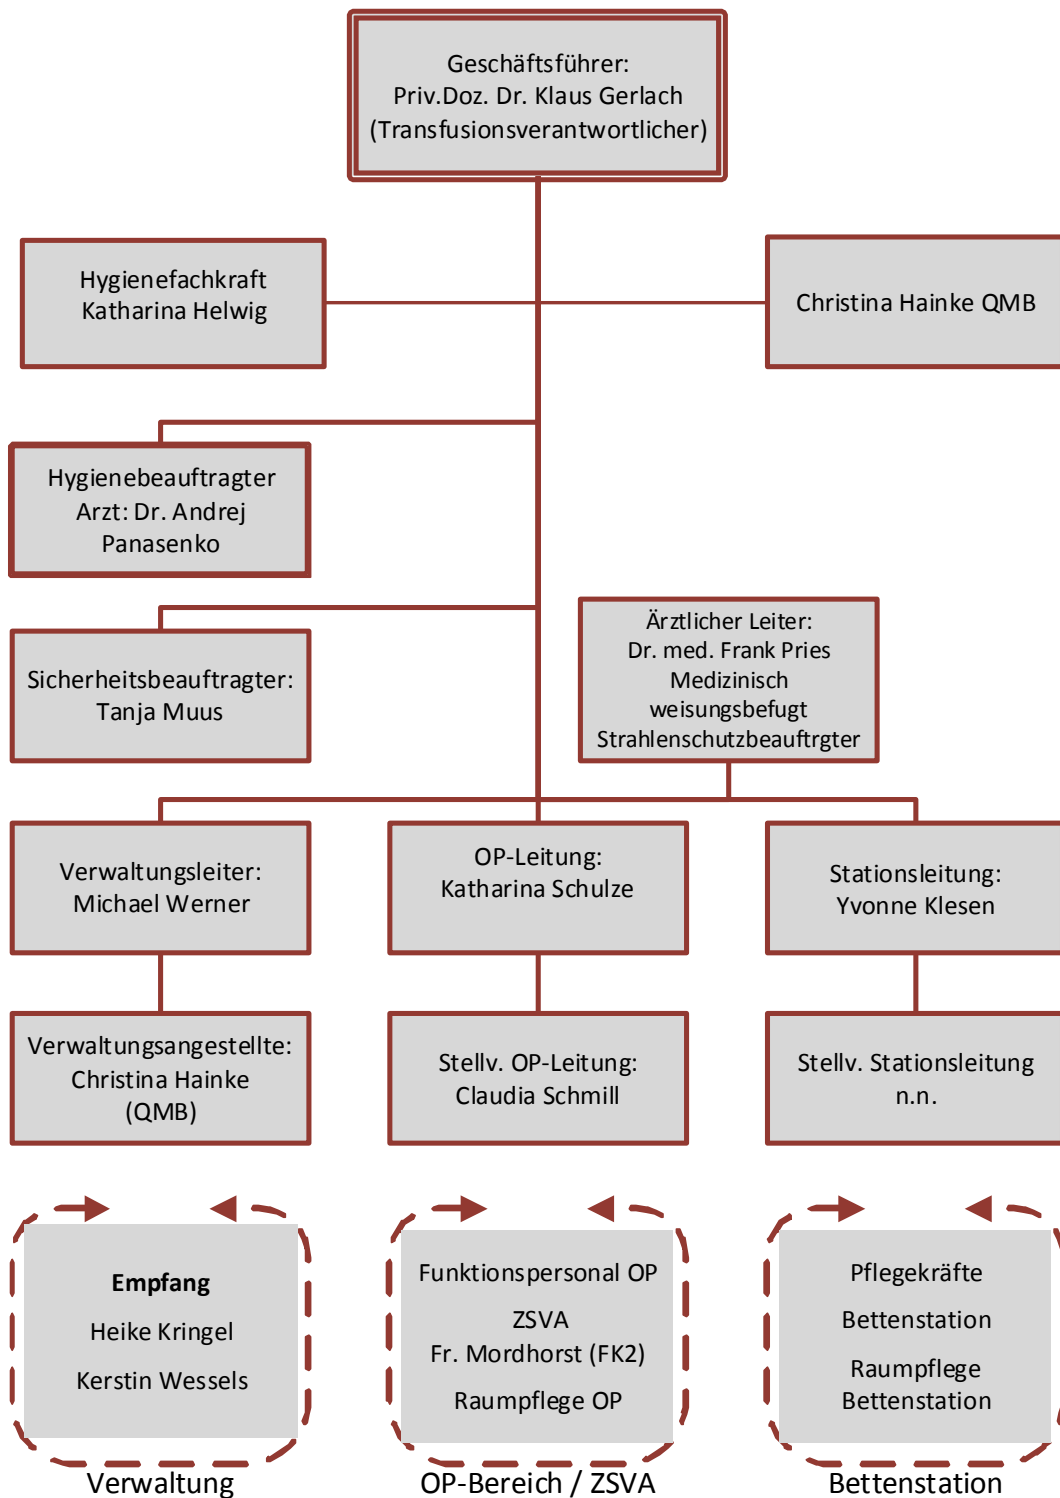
Geschäftsführer:
Priv.Doz. Dr. Klaus Gerlach
(Transfusionsverantwortlicher)

Hygienefachkraft
Katharina Helwig

Christina Hainke QMB

Hygienebeauftragter
Arzt: Dr. Andrej
Panasenko

Sicherheitsbeauftragter:
Tanja Muus

Ärztlicher Leiter:
Dr. med. Frank Pries
Medizinisch
weisungsbefugt
Strahlenschutzbeauftrgter

Verwaltungsleiter:
Michael Werner

OP-Leitung:
Katharina Schulze

Stationsleitung:
Yvonne Klesen

Verwaltungsangestellte:
Christina Hainke
(QMB)

Stellv. OP-Leitung:
Claudia Schmill

Stellv. Stationsleitung
n.n.

**Empfang**
Heike Kringel
Kerstin Wessels

Verwaltung

Funktionspersonal OP
ZSVA
Fr. Mordhorst (FK2)
Raumpflege OP

OP-Bereich / ZSVA

Pflegekräfte
Bettenstation
Raumpflege
Bettenstation

Bettenstation